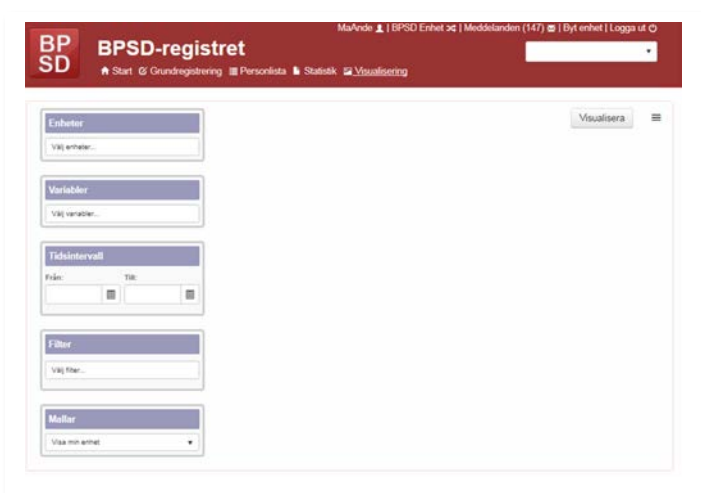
BP
SD

BPSD-registret

Start Grundregistrering Personlista Statistik Visualisering

MaAnde | BPSD Enhet | Meddelanden (147) | Byt enhet | Logga ut

Visualisera

Enheter
Välj enheter...

Variabler
Välj variabler...

Tidsintervall
Från: Till:

Filter
Välj filter...

Mellar
Visa min enhet